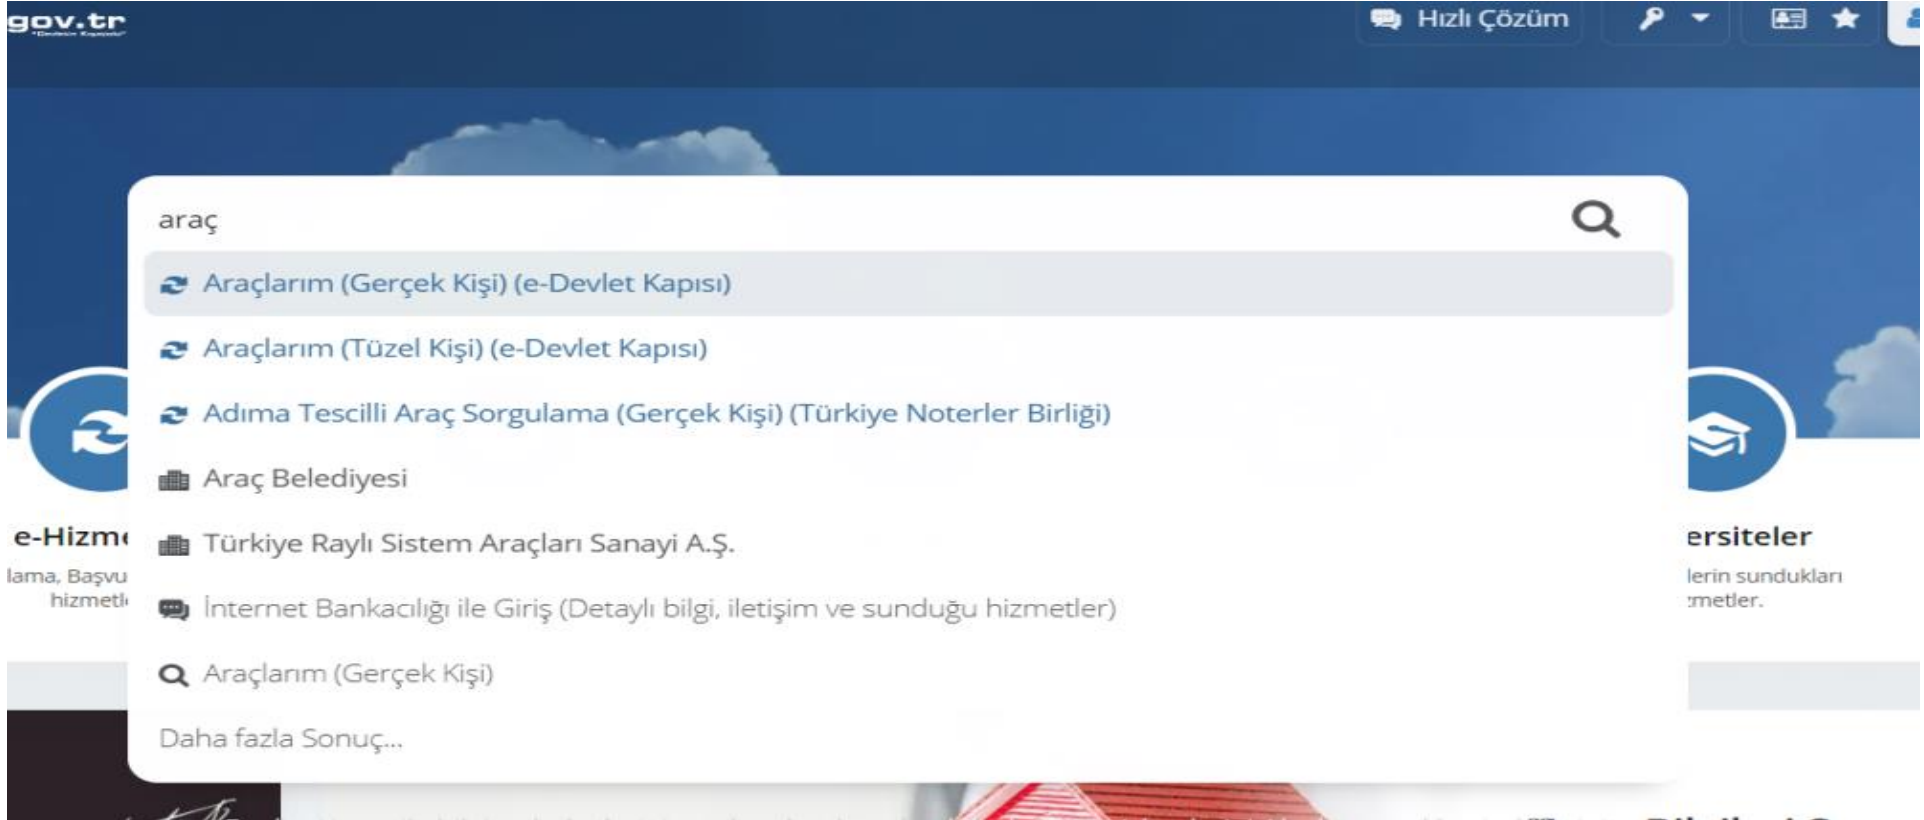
gov.tr

Hızlı Çözüm

araç

Araçlarım (Gerçek Kişi) (e-Devlet Kapısı)

Araçlarım (Tüzel Kişi) (e-Devlet Kapısı)

Adıma Tescilli Araç Sorgulama (Gerçek Kişi) (Türkiye Noterler Birliği)

Araç Belediyesi

Türkiye Raylı Sistem Araçları Sanayi A.Ş.

İnternet Bankacılığı ile Giriş (Detaylı bilgi, iletişim ve sunduğu hizmetler)

Araçlarım (Gerçek Kişi)

Daha fazla Sonuç...

e-Hizm

lama, Başvu hizmetl

ersiteler

lerin sundukları hizmetler.